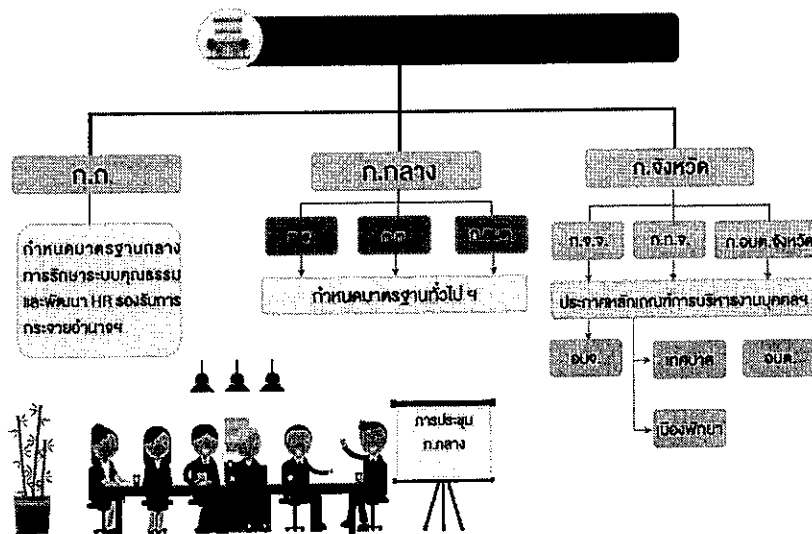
ก.ถ.

ก.กลาง

ก.จังหวัด

กำหนดมาตรฐานกลาง การรักษาระบบคุณธรรม และพัฒนา HR รองรับการกระจายอำนาจฯ

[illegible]

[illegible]

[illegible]

กำหนดมาตรฐานทั่วไป ฯ

ก.จ.จ.

ก.ท.จ.

ก.อบต.จังหวัด

ประกาศหลักเกณฑ์การบริหารงานบุคคลฯ

อบจ.

เทศบาล

อบต.

เมืองพัทยา

การประชุม ก.กลาง